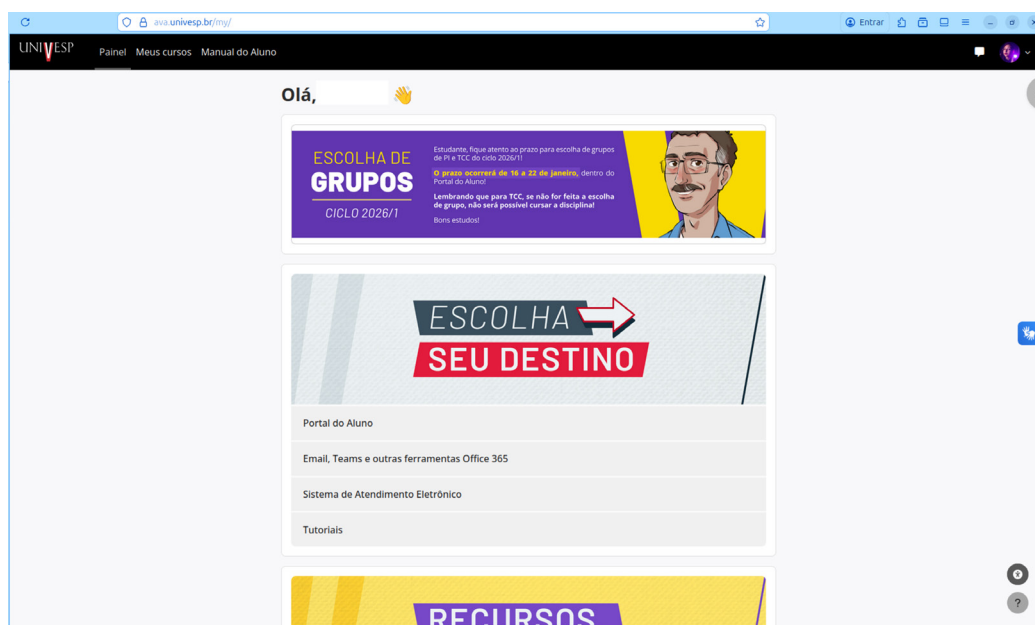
ava.univesp.br/my/

Entrar

UNIVESP Painel Meus cursos Manual do Aluno

Olá, 👋

ESCOLHA DE GRUPOS CICLO 2026/1

Estudante, fique atento ao prazo para escolha de grupos de PI e TCC do ciclo 2026/1!

O prazo ocorrerá de 16 a 22 de janeiro, dentro do Portal do Aluno!

Lembrando que para TCC, se não for feita a escolha de grupo, não será possível cursar a disciplina!

Bons estudos!

ESCOLHA SEU DESTINO

Portal do Aluno

Email, Teams e outras ferramentas Office 365

Sistema de Atendimento Eletrônico

Tutoriais

RECURSOS

?